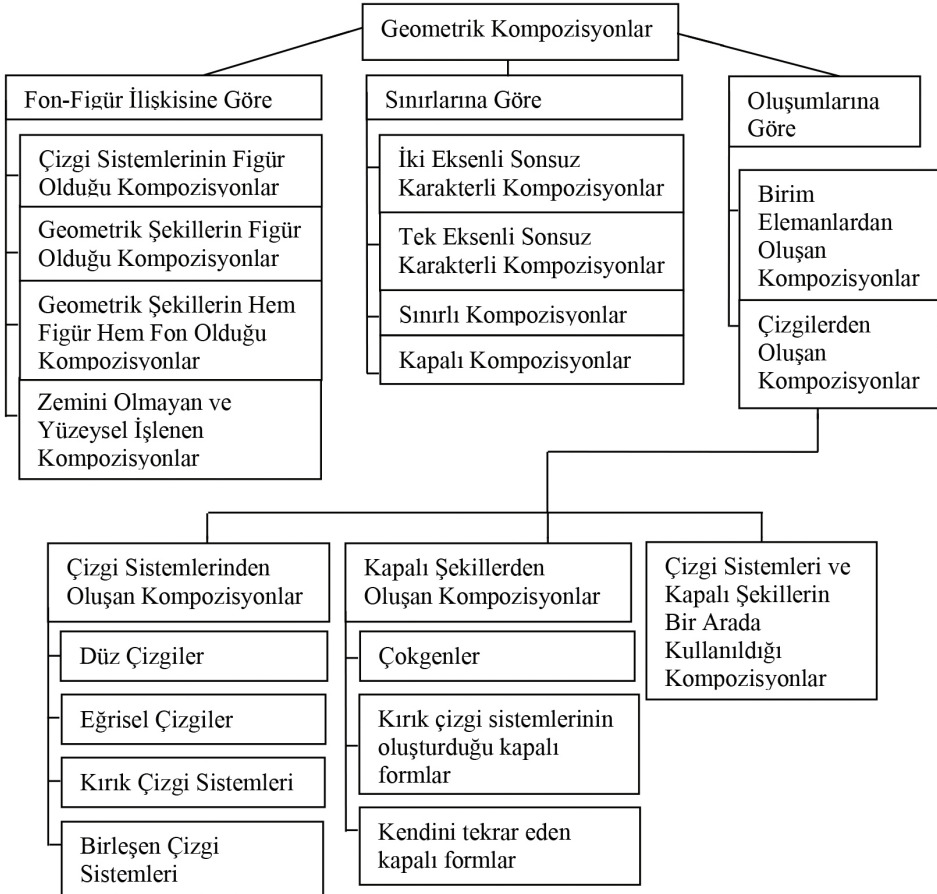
Geometrik Kompozisyonlar

Fon-Figür İlişkisine Göre

Çizgi Sistemlerinin Figür Olduğu Kompozisyonlar

Geometrik Şekillerin Figür Olduğu Kompozisyonlar

Geometrik Şekillerin Hem Figür Hem Fon Olduğu Kompozisyonlar

Zemini Olmayan ve Yüzeysel İşlenen Kompozisyonlar

Sınırlarına Göre

İki Eksenli Sonsuz Karakterli Kompozisyonlar

Tek Eksenli Sonsuz Karakterli Kompozisyonlar

Sınırlı Kompozisyonlar

Kapalı Kompozisyonlar

Oluşumlarına Göre

Birim Elemanlardan Oluşan Kompozisyonlar

Çizgilerden Oluşan Kompozisyonlar

Çizgi Sistemlerinden Oluşan Kompozisyonlar

Düz Çizgiler

Eğrisel Çizgiler

Kırık Çizgi Sistemleri

Birleşen Çizgi Sistemleri

Kapalı Şekillerden Oluşan Kompozisyonlar

Çokgenler

Kırık çizgi sistemlerinin oluşturduğu kapalı formlar

Kendini tekrar eden kapalı formlar

Çizgi Sistemleri ve Kapalı Şekillerin Bir Arada Kullanıldığı Kompozisyonlar